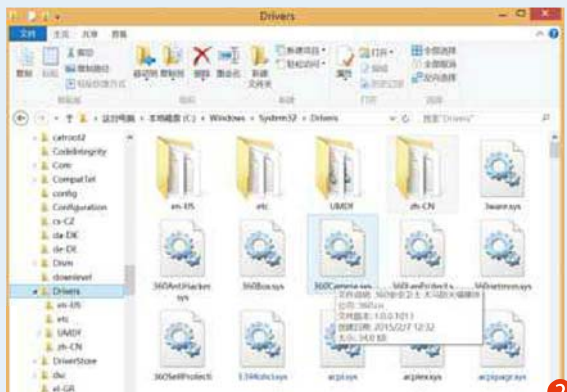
Drivers

文件 主页 共享 查看

复制 粘贴 剪切 复制路径 粘贴快捷方式 移动到 复制到 删除 重命名 新建文件夹 新建项目 轻松访问 属性 打开 全部选择 全部取消 反向选择

剪贴板 组织 新建 打开 选择

« 这台电脑 › 本地磁盘 (C:) › Windows › System32 › Drivers

搜索"Drivers"

catroot2
CodeIntegrity
Com
CompatTel
config
Configuration
cs-CZ
da-DK
de-DE
Dism
downlevel
Drivers
en-US
etc
UMDF
zh-CN
DriverStore
dsc
el-GR

en-US
etc
UMDF
zh-CN
3ware.sys
360AntiHacker.sys
360Box.sys
360Camera.sys
360netmon.sys
360SelfProtect
acpi.sys
acpiex.sys
acpipagr.sys

文件描述: 360安全卫士 木马防火墙驱动
公司: 360.cn
文件版本: 1.0.0.1011
创建日期: 2015/2/7 12:32
大小: 34.0 KB